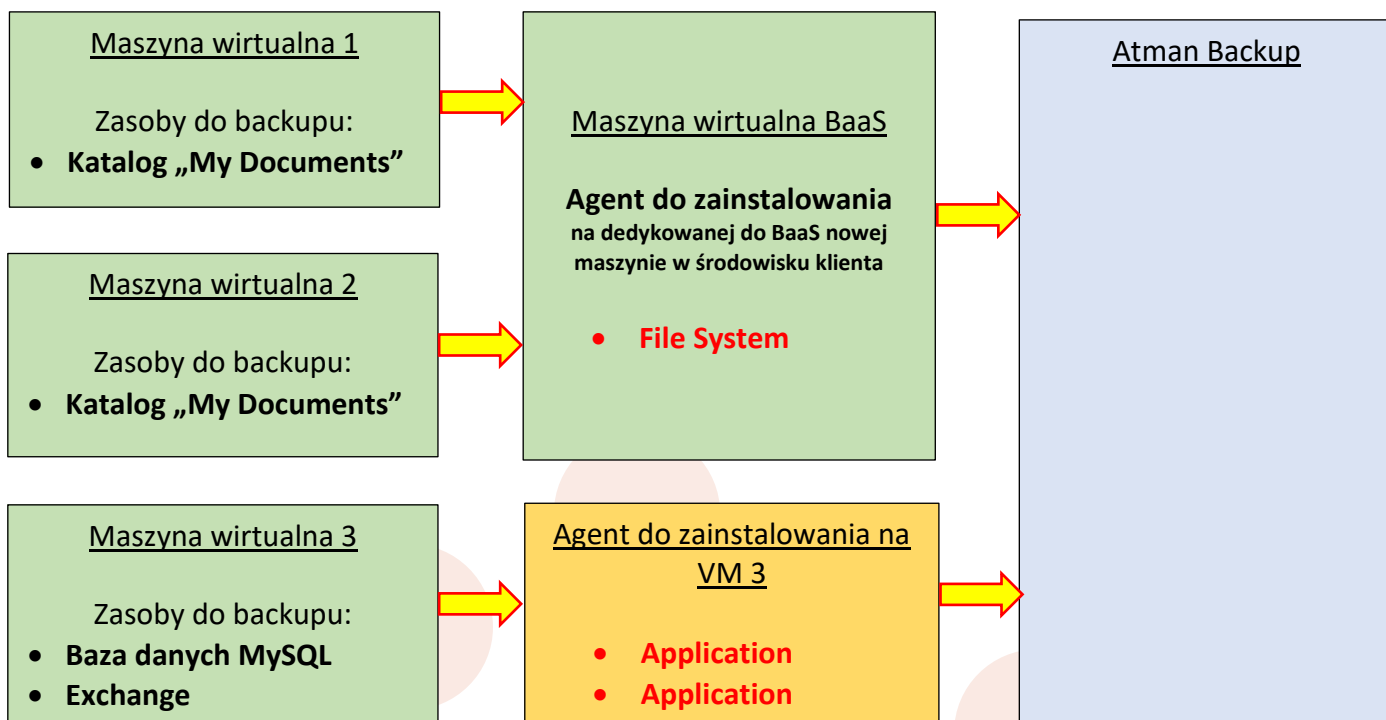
Maszyna wirtualna 1

Zasoby do backupu:
- Katalog „My Documents"

Maszyna wirtualna 2

Zasoby do backupu:
- Katalog „My Documents"

Maszyna wirtualna 3

Zasoby do backupu:
- Baza danych MySQL
- Exchange

Maszyna wirtualna BaaS

Agent do zainstalowania
na dedykowanej do BaaS nowej maszynie w środowisku klienta

- File System

Agent do zainstalowania na VM 3

- Application
- Application

Atman Backup